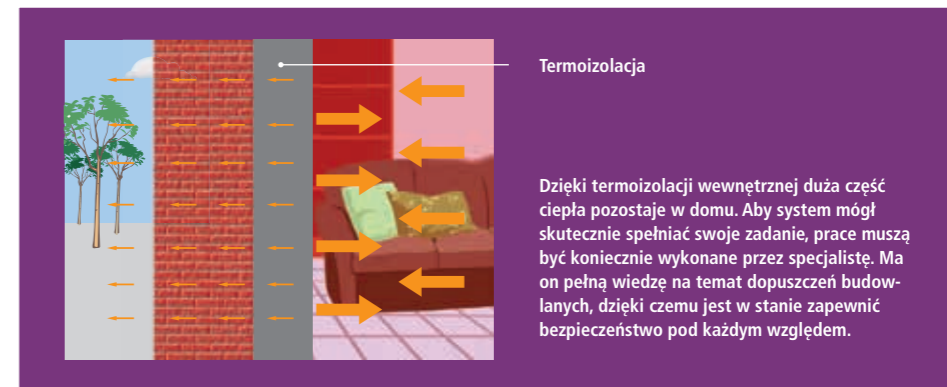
Termoizolacja

Dzięki termoizolacji wewnętrznej duża część ciepła pozostaje w domu. Aby system mógł skutecznie spełniać swoje zadanie, prace muszą być koniecznie wykonane przez specjalistę. Ma on pełną wiedzę na temat dopuszczeń budowlanych, dzięki czemu jest w stanie zapewnić bezpieczeństwo pod każdym względem.